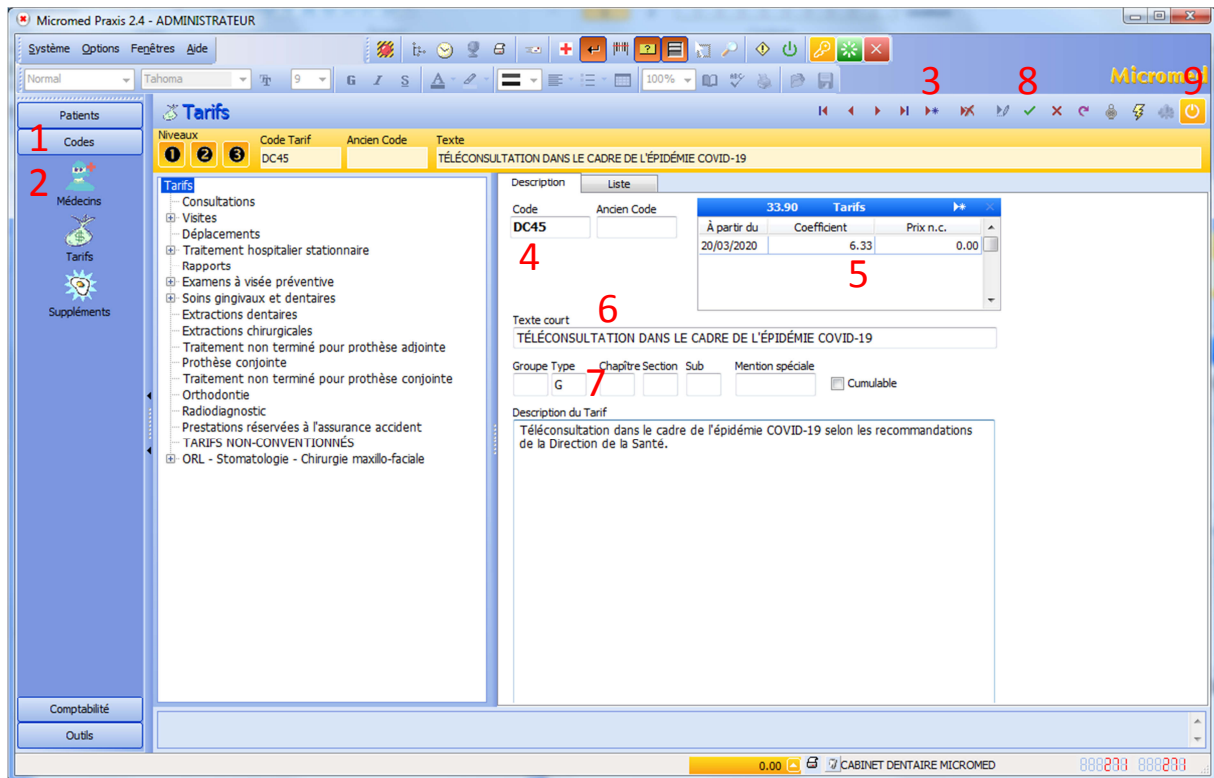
Micromed Praxis 2.4 - ADMINISTRATEUR

Système Options Fenêtres Aide

Normal Tahoma 9 G I S 100%

Micromed

Patients
1
Codes
2
Médecins
Tarifs
Suppléments

Tarifs

3 8 9

Niveaux
❶ ❷ ❸
Code Tarif
DC45
Ancien Code
Texte
TÉLÉCONSULTATION DANS LE CADRE DE L'ÉPIDÉMIE COVID-19

Tarifs
Consultations
Visites
Déplacements
Traitement hospitalier stationnaire
Rapports
Examens à visée préventive
Soins gingivaux et dentaires
Extractions dentaires
Extractions chirurgicales
Traitement non terminé pour prothèse adjointe
Prothèse conjointe
Traitement non terminé pour prothèse conjointe
Orthodontie
Radiodiagnostic
Prestations réservées à l'assurance accident
TARIFS NON-CONVENTIONNÉS
ORL - Stomatologie - Chirurgie maxillo-faciale

Description Liste

Code
DC45
Ancien Code
4

33.90 Tarifs

| À partir du | Coefficient | Prix n.c. |
|---|---|---|
| 20/03/2020 | 6.33 | 0.00 |

5

Texte court 6
TÉLÉCONSULTATION DANS LE CADRE DE L'ÉPIDÉMIE COVID-19

Groupe Type Chapitre Section Sub Mention spéciale
G 7
Cumulable

Description du Tarif
Téléconsultation dans le cadre de l'épidémie COVID-19 selon les recommandations de la Direction de la Santé.

Comptabilité
Outils

0.00 CABINET DENTAIRE MICROMED